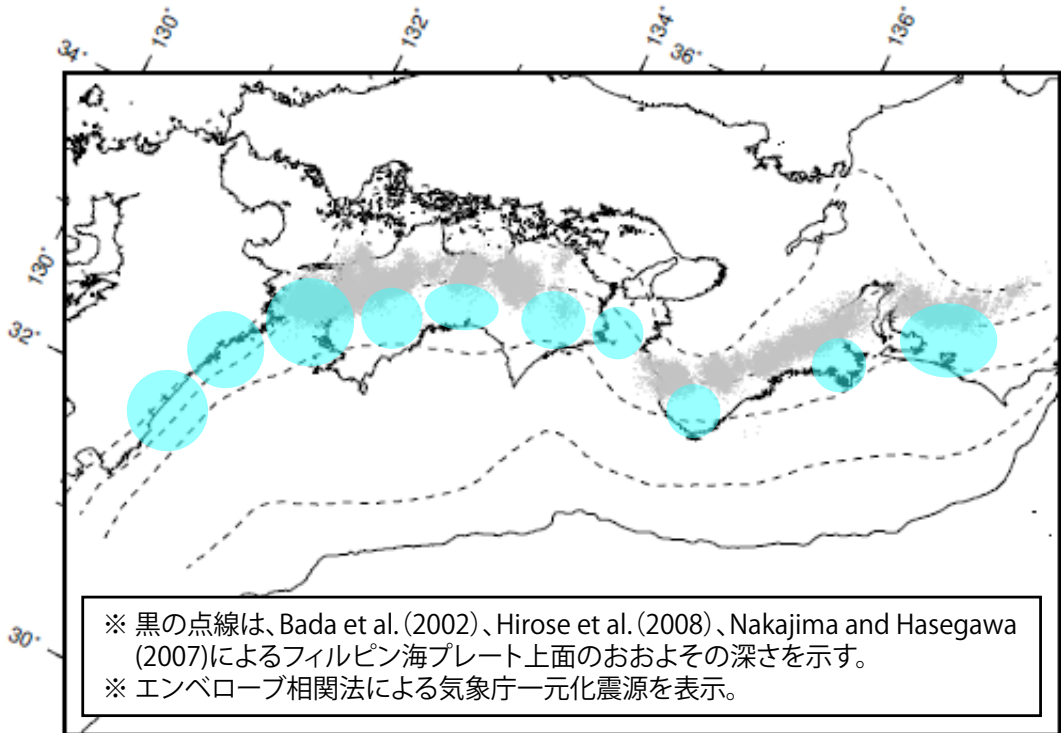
34° 130° 132° 134° 36° 136°

130° 32° 30°

※ 黒の点線は、Bada et al.(2002)、Hirose et al.(2008)、Nakajima and Hasegawa (2007)によるフィリピン海プレート上面のおおよその深さを示す。
※ エンベロープ相関法による気象庁一元化震源を表示。